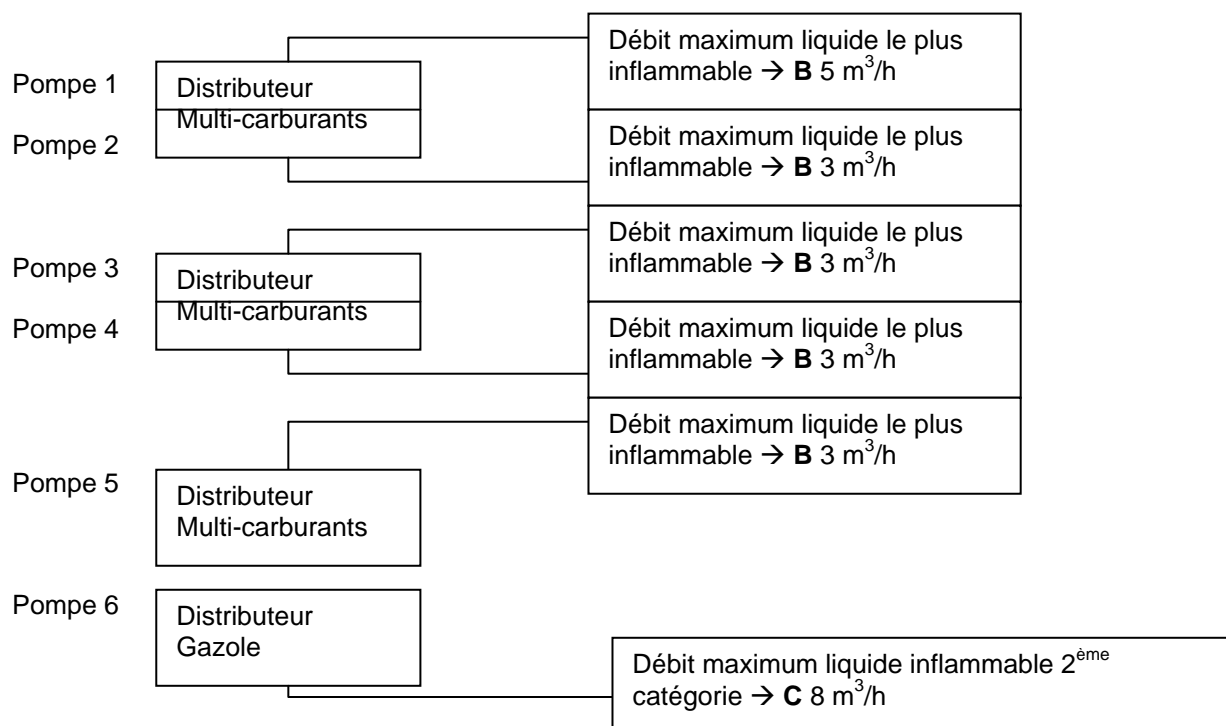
Pompe 1

Pompe 2

Distributeur Multi-carburants

Débit maximum liquide le plus inflammable → **B** 5 $m^3$/h

Débit maximum liquide le plus inflammable → **B** 3 $m^3$/h

Pompe 3

Pompe 4

Distributeur Multi-carburants

Débit maximum liquide le plus inflammable → **B** 3 $m^3$/h

Débit maximum liquide le plus inflammable → **B** 3 $m^3$/h

Débit maximum liquide le plus inflammable → **B** 3 $m^3$/h

Pompe 5

Distributeur Multi-carburants

Pompe 6

Distributeur Gazole

Débit maximum liquide inflammable 2$^{ème}$ catégorie → **C** 8 $m^3$/h